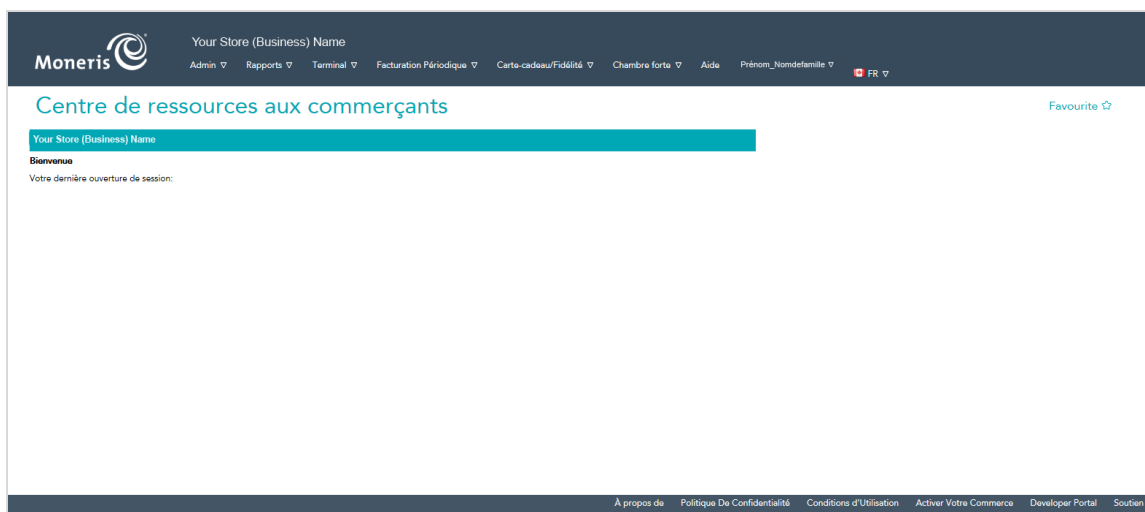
Moneris

Your Store (Business) Name

Admin ▽ Rapports ▽ Terminal ▽ Facturation Périodique ▽ Carte-cadeau/Fidélité ▽ Chambre forte ▽ Aide Prénom_Nomdefamille ▽ FR ▽

Centre de ressources aux commerçants

Favourite ☆

Your Store (Business) Name

Bienvenue

Votre dernière ouverture de session:

À propos de Politique De Confidentialité Conditions d'Utilisation Activer Votre Commerce Developer Portal Soutien